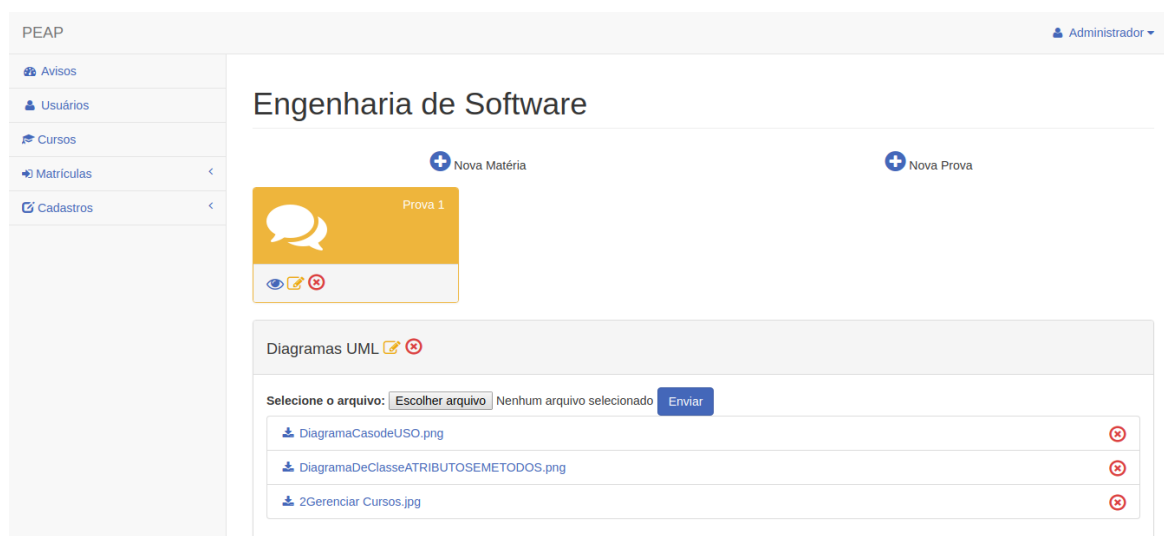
PEAP

Administrador

Avisos

Usuários

Cursos

Matrículas

Cadastros

Engenharia de Software

Nova Matéria

Nova Prova

Prova 1

Diagramas UML

Selecione o arquivo: Escolher arquivo Nenhum arquivo selecionado Enviar

DiagramaCasodeUSO.png

DiagramaDeClasseATRIBUTOSEMETODOS.png

2Gerenciar Cursos.jpg